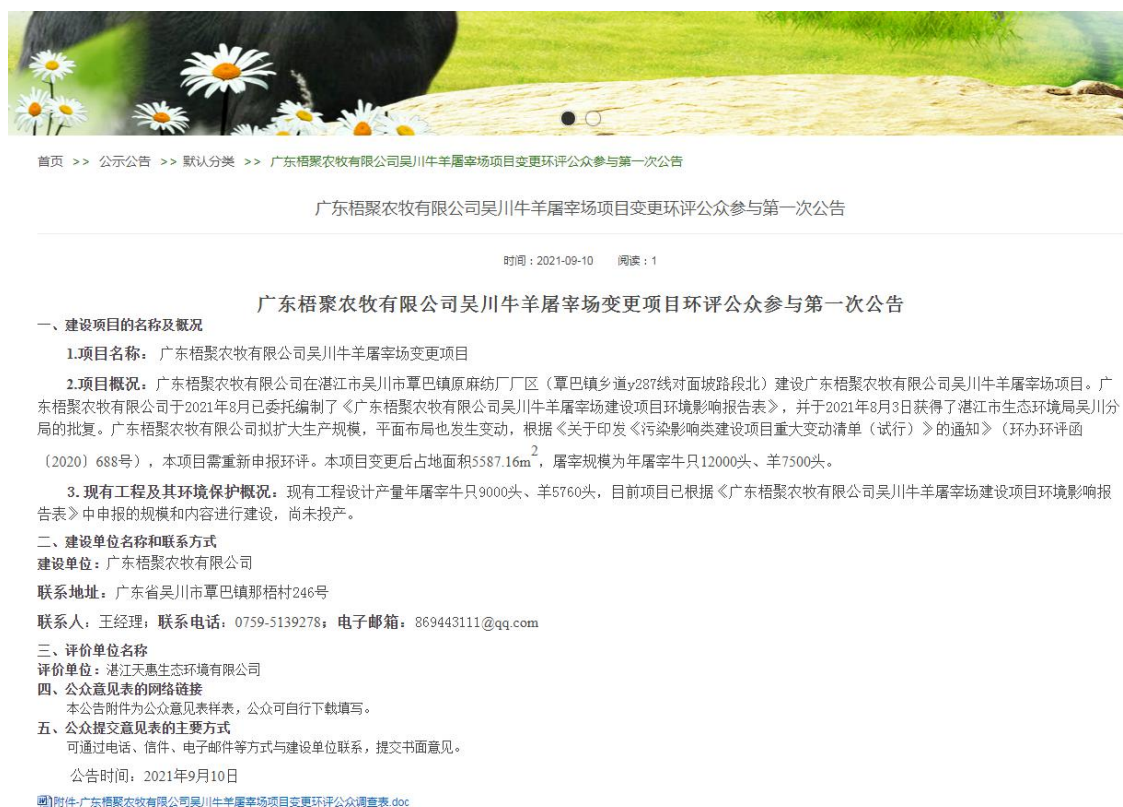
首页 >> 公示公告 >> 默认分类 >> 广东梧聚农牧有限公司吴川牛羊屠宰场项目变更环评公众参与第一次公告

广东梧聚农牧有限公司吴川牛羊屠宰场项目变更环评公众参与第一次公告

时间：2021-09-10 阅读：1

广东梧聚农牧有限公司吴川牛羊屠宰场变更项目环评公众参与第一次公告

一、建设项目的名称及概况

1.项目名称：广东梧聚农牧有限公司吴川牛羊屠宰场变更项目

2.项目概况：广东梧聚农牧有限公司在湛江市吴川市覃巴镇原麻纺厂厂区（覃巴镇乡道y287线对面坡路段北）建设广东梧聚农牧有限公司吴川牛羊屠宰场项目。广东梧聚农牧有限公司于2021年8月已委托编制了《广东梧聚农牧有限公司吴川牛羊屠宰场建设项目环境影响报告表》，并于2021年8月3日获得了湛江市生态环境局吴川分局的批复。广东梧聚农牧有限公司拟扩大生产规模，平面布局也发生变动，根据《关于印发《污染影响类建设项目重大变动清单（试行）》的通知》（环办环评函〔2020〕688号），本项目需重新申报环评。本项目变更后占地面积5587.16m$^2$，屠宰规模为年屠宰牛只12000头、羊7500头。

3.现有工程及其环境保护概况：现有工程设计产量年屠宰牛只9000头、羊5760头，目前项目已根据《广东梧聚农牧有限公司吴川牛羊屠宰场建设项目环境影响报告表》中申报的规模和内容进行建设，尚未投产。

二、建设单位名称和联系方式

建设单位：广东梧聚农牧有限公司

联系地址：广东省吴川市覃巴镇那梧村246号

联系人：王经理；联系电话：0759-5139278；电子邮箱：869443111@qq.com

三、评价单位名称

评价单位：湛江天惠生态环境有限公司

四、公众意见表的网络链接

本公告附件为公众意见表样表，公众可自行下载填写。

五、公众提交意见表的主要方式

可通过电话、信件、电子邮件等方式与建设单位联系，提交书面意见。

公告时间：2021年9月10日

附件-广东梧聚农牧有限公司吴川牛羊屠宰场项目变更环评公众调查表.doc